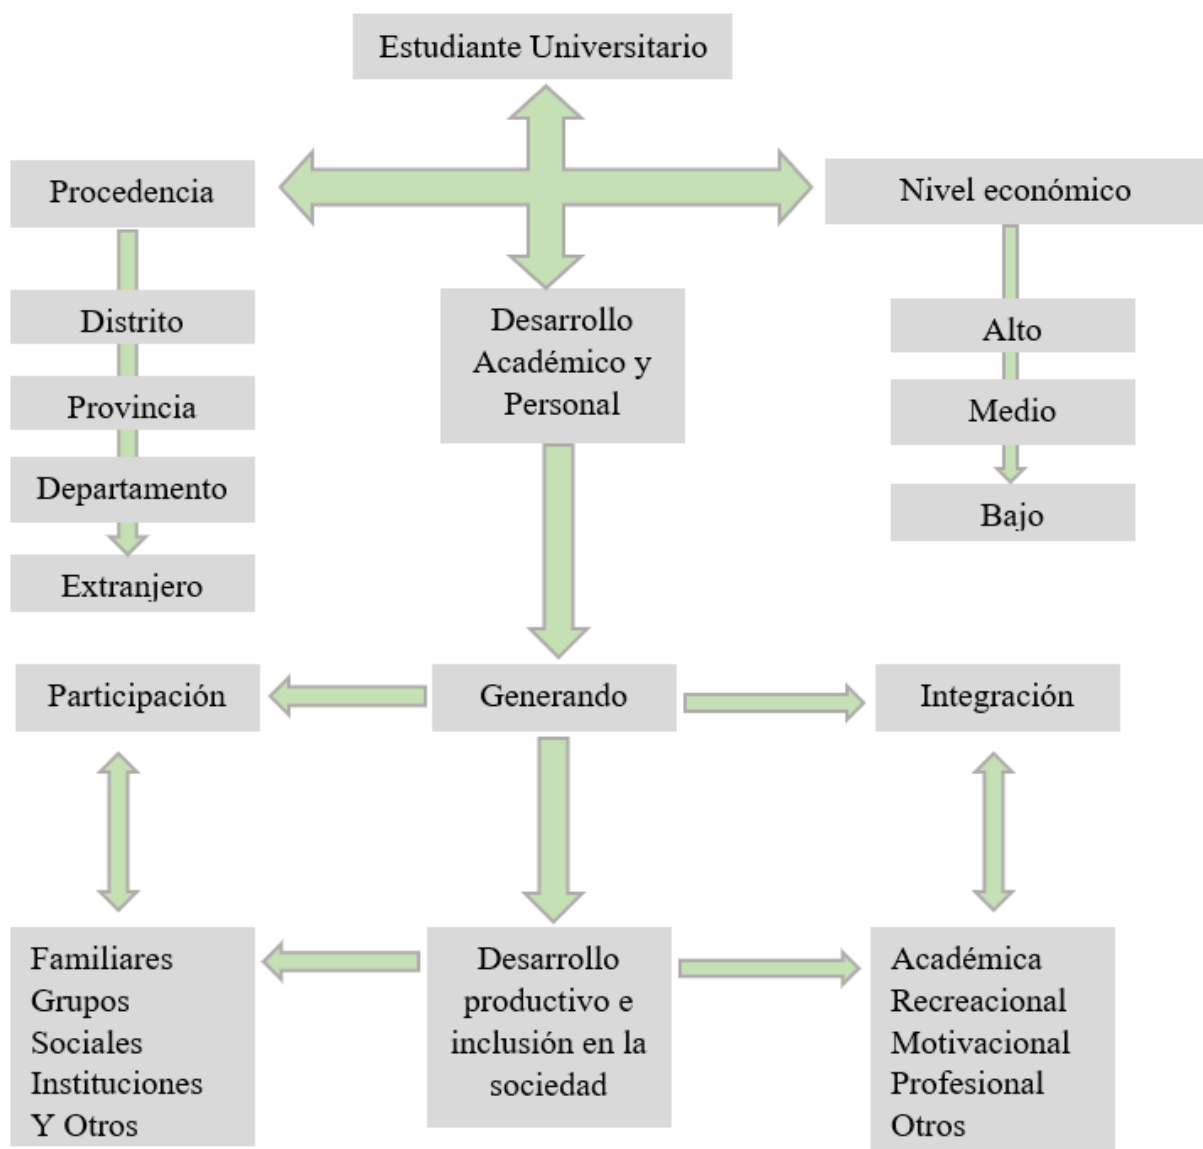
Estudiante Universitario

Procedencia

Distrito

Provincia

Departamento

Extranjero

Desarrollo Académico y Personal

Nivel económico

Alto

Medio

Bajo

Participación

Generando

Integración

Familiares
Grupos
Sociales
Instituciones
Y Otros

Desarrollo productivo e inclusión en la sociedad

Académica
Recreacional
Motivacional
Profesional
Otros